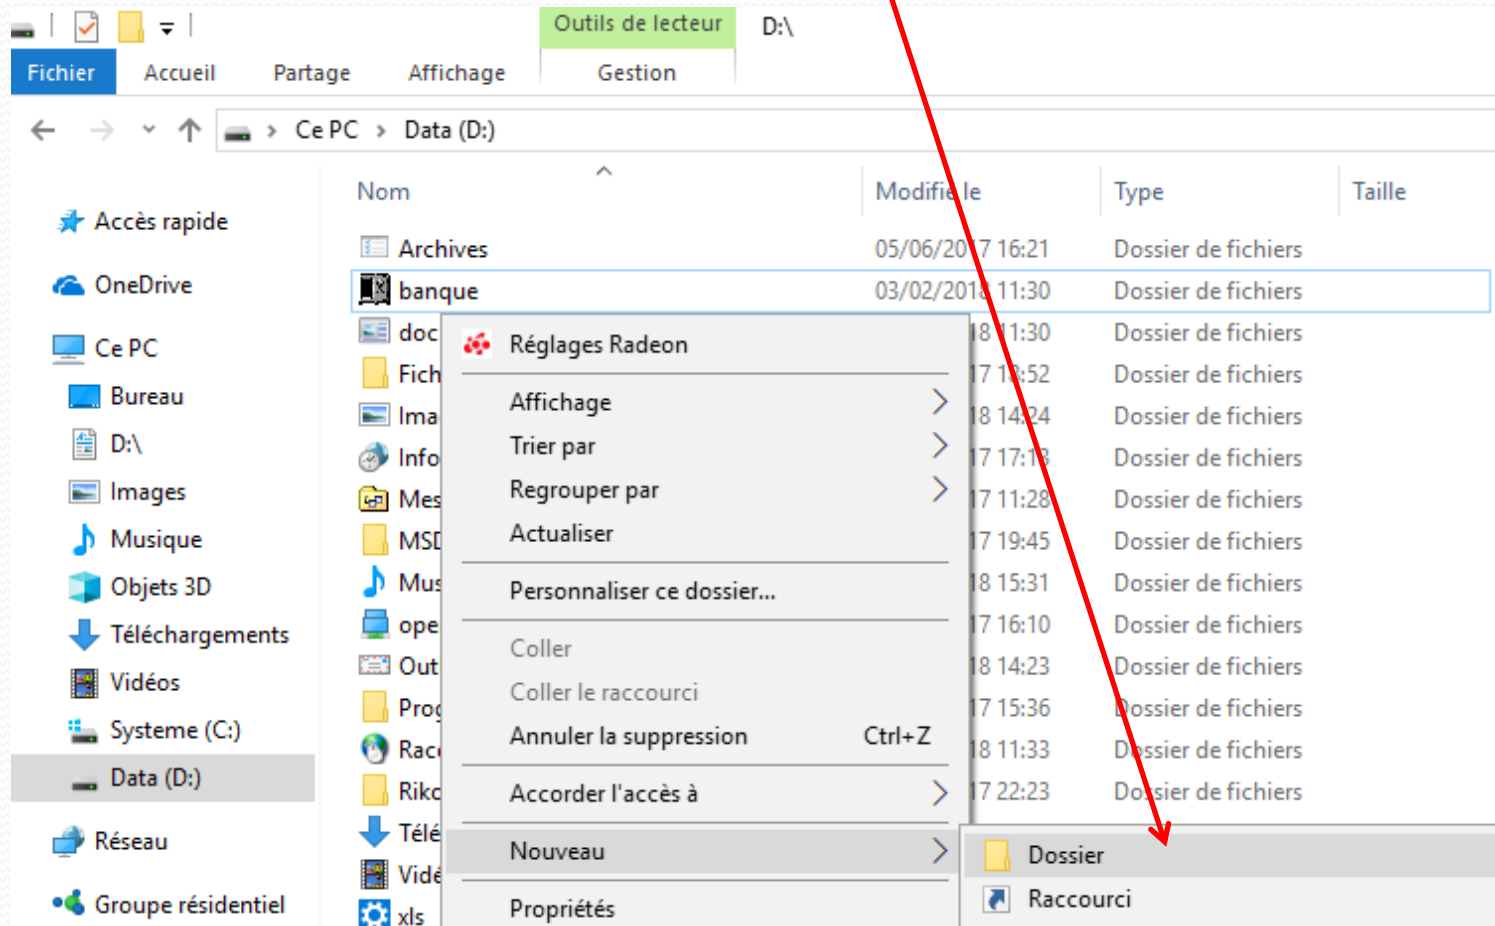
Outils de lecteur D:\
Fichier Accueil Partage Affichage Gestion

Ce PC › Data (D:)

Accès rapide
OneDrive
Ce PC
Bureau
D:\
Images
Musique
Objets 3D
Téléchargements
Vidéos
Systeme (C:)
Data (D:)
Réseau
Groupe résidentiel

| Nom | Modifié le | Type | Taille |
|---|---|---|---|
| Archives | 05/06/2017 16:21 | Dossier de fichiers | |
| banque | 03/02/2018 11:30 | Dossier de fichiers | |
| doc | 18 11:30 | Dossier de fichiers | |
| Fich | 17 18:52 | Dossier de fichiers | |
| Ima | 18 14:24 | Dossier de fichiers | |
| Info | 17 17:18 | Dossier de fichiers | |
| Mes | 17 11:28 | Dossier de fichiers | |
| MSI | 17 19:45 | Dossier de fichiers | |
| Mus | 18 15:31 | Dossier de fichiers | |
| ope | 17 16:10 | Dossier de fichiers | |
| Out | 18 14:23 | Dossier de fichiers | |
| Prog | 17 15:36 | Dossier de fichiers | |
| Rac | 18 11:33 | Dossier de fichiers | |
| Riko | 17 22:23 | Dossier de fichiers | |
| Télé | | | |
| Vidé | | | |
| xls | | | |

Réglages Radeon
Affichage
Trier par
Regrouper par
Actualiser
Personnaliser ce dossier...
Coller
Coller le raccourci
Annuler la suppression Ctrl+Z
Accorder l'accès à
Nouveau
Propriétés

Dossier
Raccourci